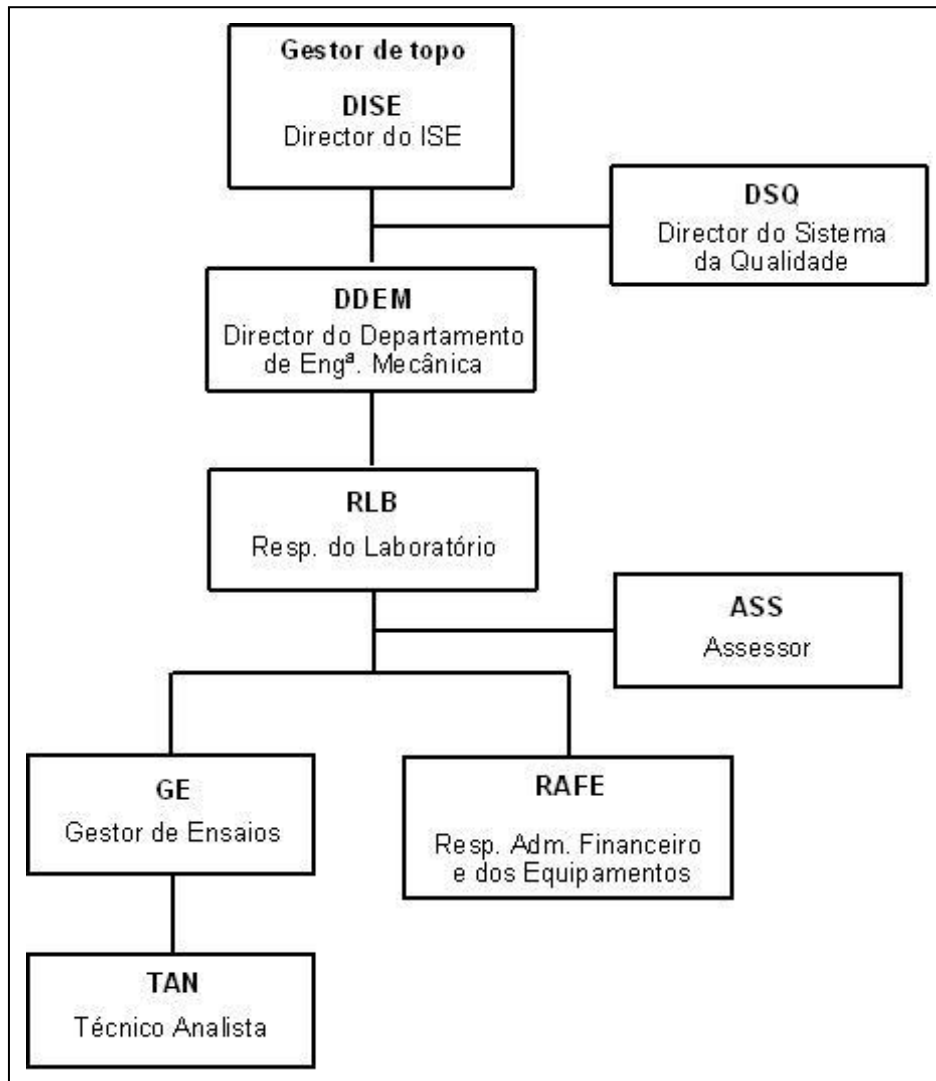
Gestor de topo

DISE
Director do ISE

DSQ
Director do Sistema da Qualidade

DDEM
Director do Departamento de Engª. Mecânica

RLB
Resp. do Laboratório

ASS
Assessor

GE
Gestor de Ensaios

RAFE
Resp. Adm. Financeiro e dos Equipamentos

TAN
Técnico Analista